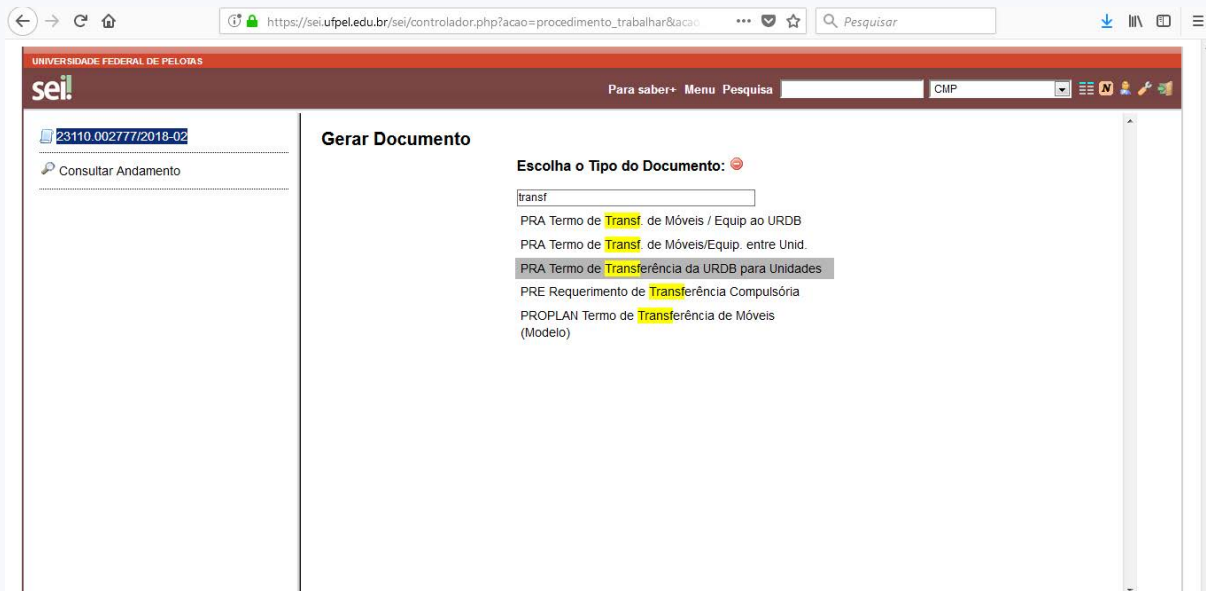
https://sei.ufpel.edu.br/sei/controlador.php?acao=procedimento_trabalhar&acao

Pesquisar

UNIVERSIDADE FEDERAL DE PELOTAS

sei!

Para saber+ Menu Pesquisa

CMP

23110.002777/2018-02

Consultar Andamento

Gerar Documento

Escolha o Tipo do Documento:

transf

PRA Termo de Transf. de Móveis / Equip ao URDB

PRA Termo de Transf. de Móveis/Equip. entre Unid.

PRA Termo de Transferência da URDB para Unidades

PRE Requerimento de Transferência Compulsória

PROPLAN Termo de Transferência de Móveis (Modelo)